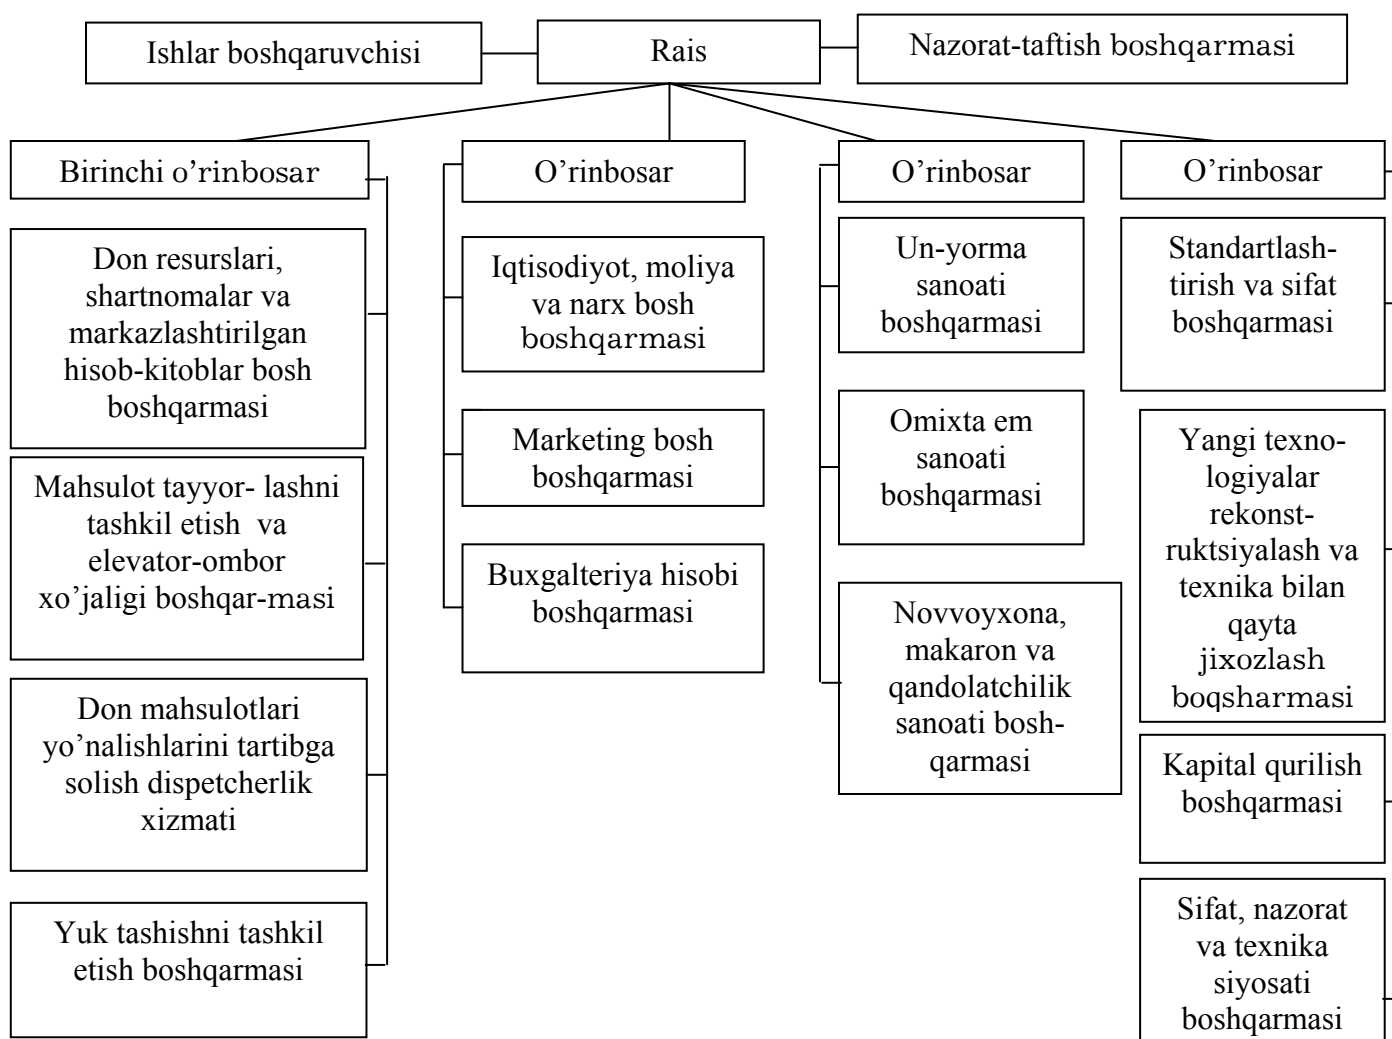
Ishlar boshqaruvchisi

Rais

Nazorat-taftish boshqarmasi

Birinchi o’rinbosar

O’rinbosar

O’rinbosar

O’rinbosar

Don resurslari, shartnomalar va markazlashtirilgan hisob-kitoblar bosh boshqarmasi

Mahsulot tayyor- lashni tashkil etish va elevator-ombor xo’jaligi boshqar-masi

Don mahsulotlari yo’nalishlarini tartibga solish dispetcherlik xizmati

Yuk tashishni tashkil etish boshqarmasi

Iqtisodiyot, moliya va narx bosh boshqarmasi

Marketing bosh boshqarmasi

Buxgalteriya hisobi boshqarmasi

Un-yorma sanoati boshqarmasi

Omixta em sanoati boshqarmasi

Novvoyxona, makaron va qandolatchilik sanoati boshqarmasi

Standartlashtirish va sifat boshqarmasi

Yangi texnologiyalar rekonstruktsiyalash va texnika bilan qayta jixozlash boqsharmasi

Kapital qurilish boshqarmasi

Sifat, nazorat va texnika siyosati boshqarmasi